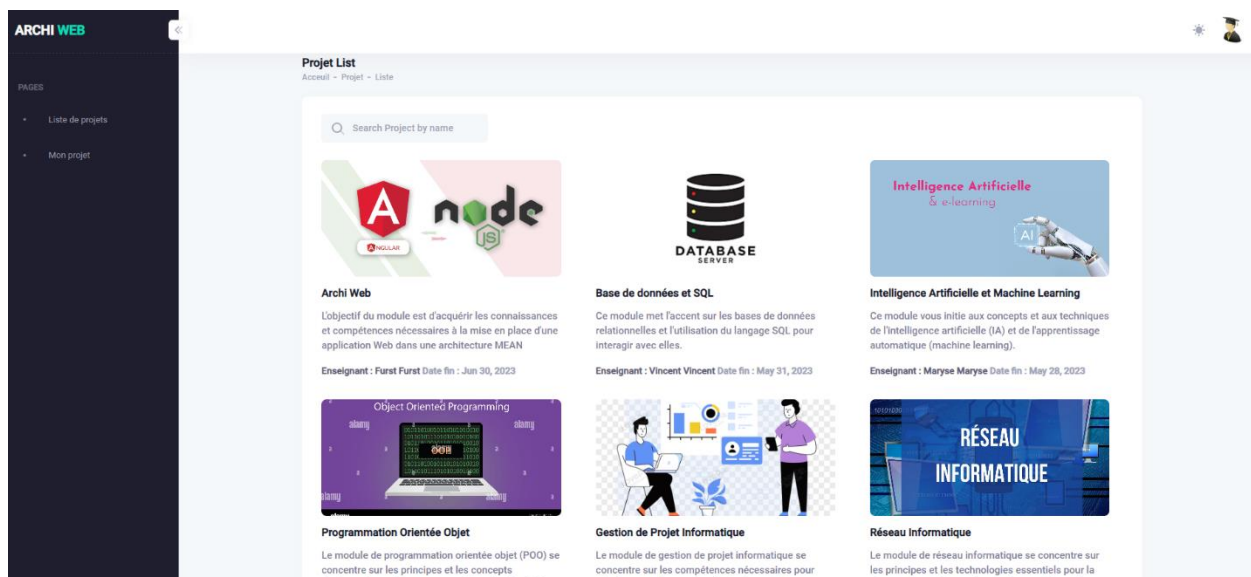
ARCHI WEB

PAGES

Liste de projets

Mon projet

Projet List
Acceuil - Projet - Liste

Search Project by name

ANGULAR

node JS

Archi Web
L'objectif du module est d'acquérir les connaissances et compétences nécessaires à la mise en place d'une application Web dans une architecture MEAN
Enseignant : Furst Furst Date fin : Jun 30, 2023

DATABASE SERVER

Base de données et SQL
Ce module met l'accent sur les bases de données relationnelles et l'utilisation du langage SQL pour interagir avec elles.
Enseignant : Vincent Vincent Date fin : May 31, 2023

Intelligence Artificielle & e-learning

AI

Intelligence Artificielle et Machine Learning
Ce module vous initie aux concepts et aux techniques de l'intelligence artificielle (IA) et de l'apprentissage automatique (machine learning).
Enseignant : Maryse Maryse Date fin : May 28, 2023

Object Oriented Programming

alamy

Programmation Orientée Objet
Le module de programmation orientée objet (POO) se concentre sur les principes et les concepts

Gestion de Projet Informatique
Le module de gestion de projet informatique se concentre sur les compétences nécessaires pour

RÉSEAU INFORMATIQUE

Réseau Informatique
Le module de réseau informatique se concentre sur les principes et les technologies essentiels pour la